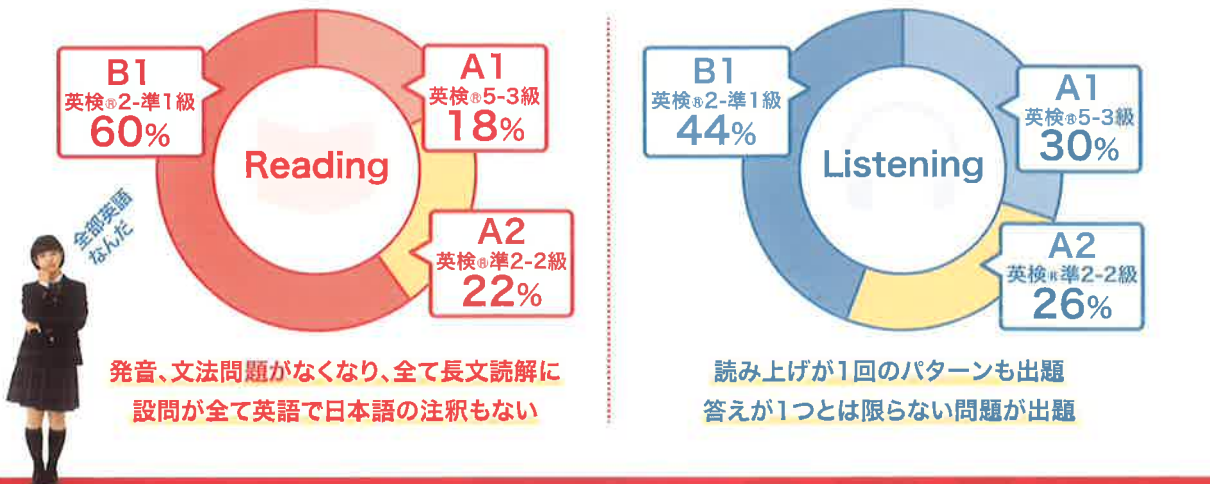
B1
英検®2-準1級
60%

A1
英検®5-3級
18%

Reading

A2
英検®準2-2級
22%

全部英語なんだ

発音、文法問題がなくなり、全て長文読解に
設問が全て英語で日本語の注釈もない

B1
英検®2-準1級
44%

A1
英検®5-3級
30%

Listening

A2
英検®準2-2級
26%

読み上げが1回のパターンも出題
答えが1つとは限らない問題が出題